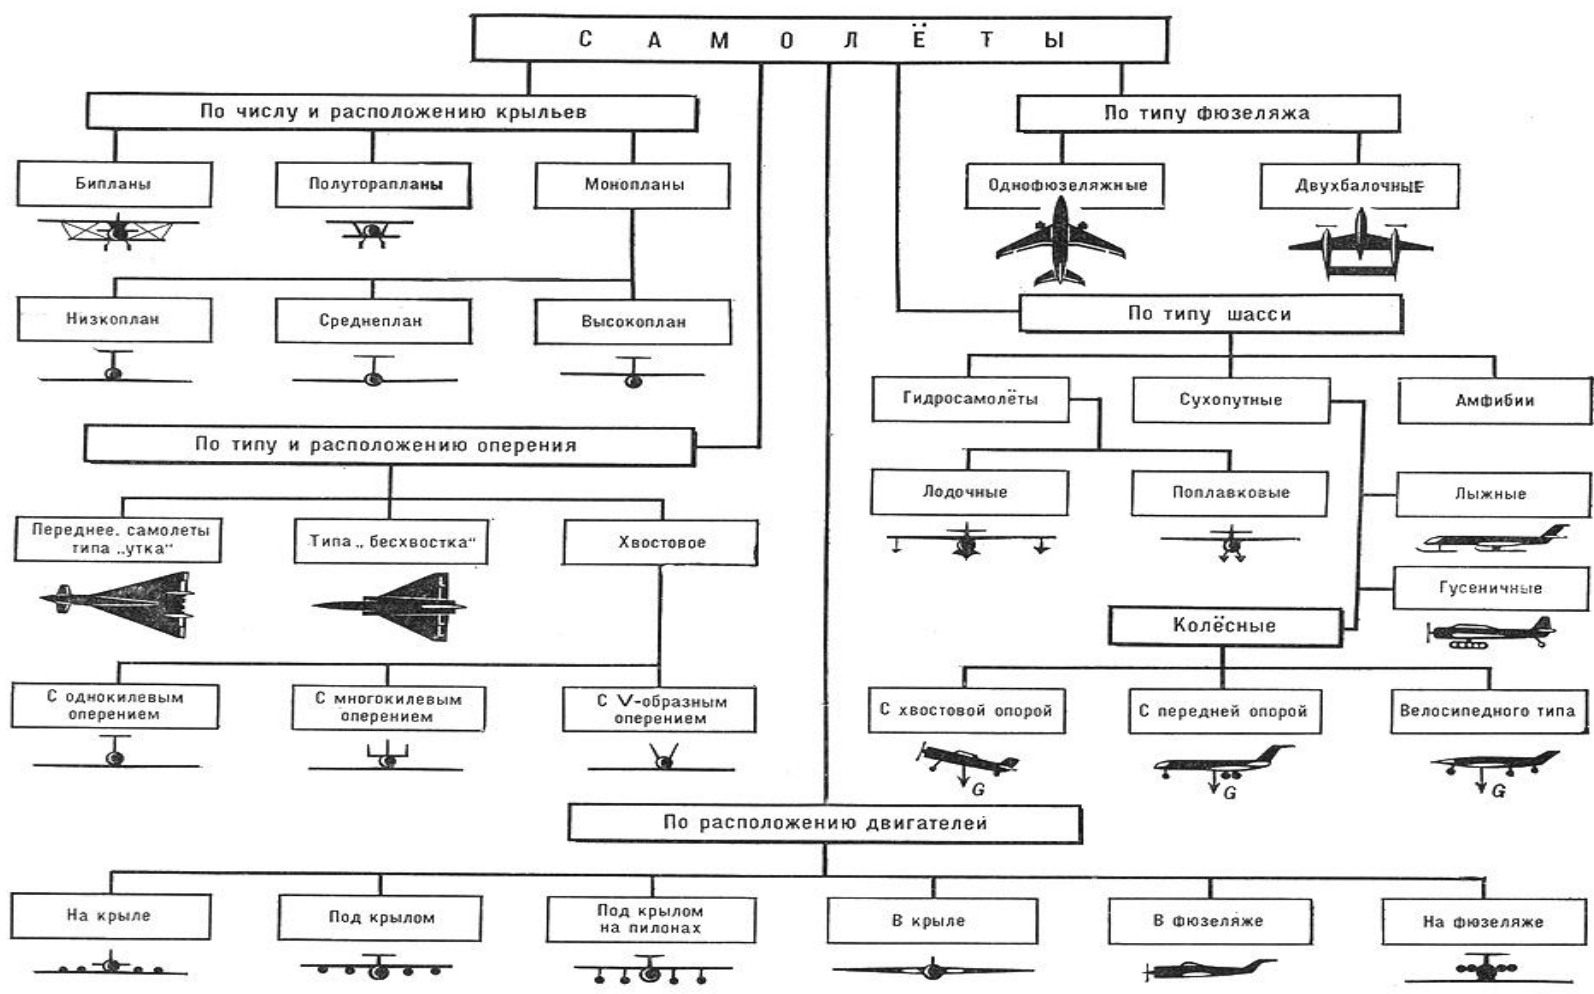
С А М О Л Ё Т Ы

По числу и расположению крыльев

Бипланы

Полуторапланы

Монопланы

Низкоплан

Среднеплан

Высокоплан

По типу и расположению оперения

Переднее. самолеты типа „утка"

Типа „ бесхвостка"

Хвостовое

С однокилевым оперением

С многокилевым оперением

С V-образным оперением

По типу фюзеляжа

Однофюзеляжные

Двухбалочные

По типу шасси

Гидросамолёты

Сухопутные

Амфибии

Лодочные

Поплавковые

Лыжные

Гусеничные

Колёсные

С хвостовой опорой

G

С передней опорой

G

Велосипедного типа

G

По расположению двигателей

На крыле

Под крылом

Под крылом на пилонах

В крыле

В фюзеляже

На фюзеляже